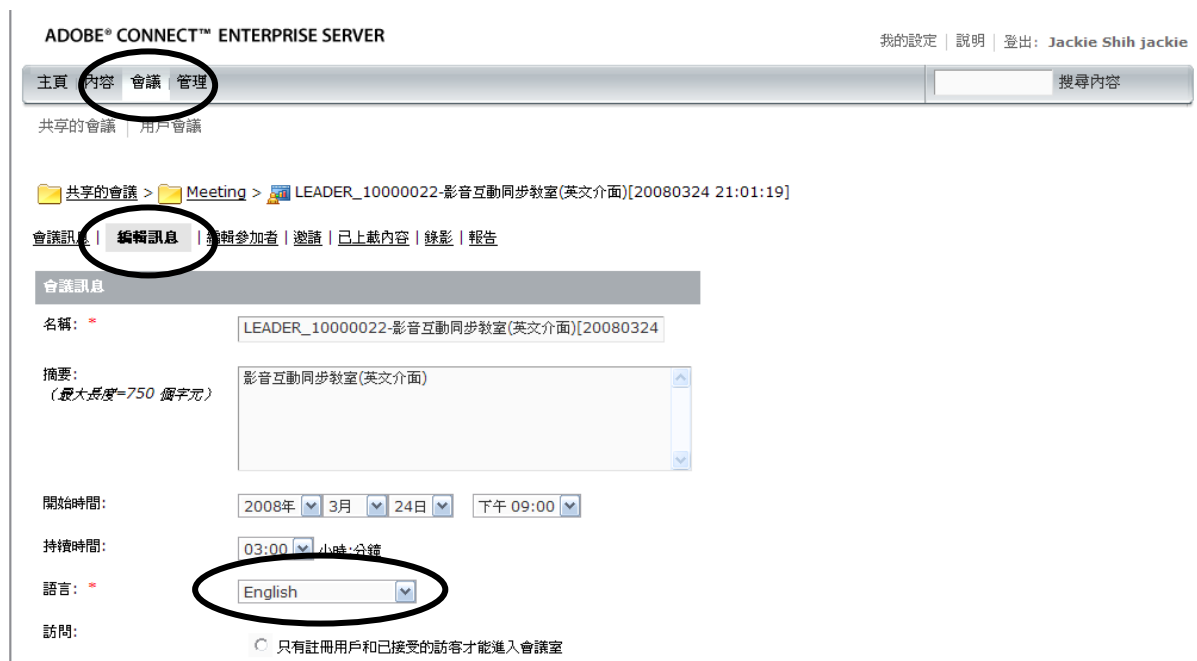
ADOBE® CONNECT™ ENTERPRISE SERVER

我的設定 | 說明 | 登出: Jackie Shih jackie

主頁 | 內容 | 會議 | 管理

搜尋內容

共享的會議 | 用戶會議

共享的會議 > Meeting > LEADER_10000022-影音互動同步教室(英文介面)[20080324 21:01:19]

會議訊息 | 編輯訊息 | 編輯參加者 | 邀請 | 已上載內容 | 錄影 | 報告

會議訊息

名稱: *

LEADER_10000022-影音互動同步教室(英文介面)[20080324

摘要:
(最大長度=750 個字元)

影音互動同步教室(英文介面)

開始時間:

2008年 3月 24日 下午 09:00

持續時間:

03:00 小時:分鐘

語言: *

English

訪問:

只有註冊用戶和已接受的訪客才能進入會議室